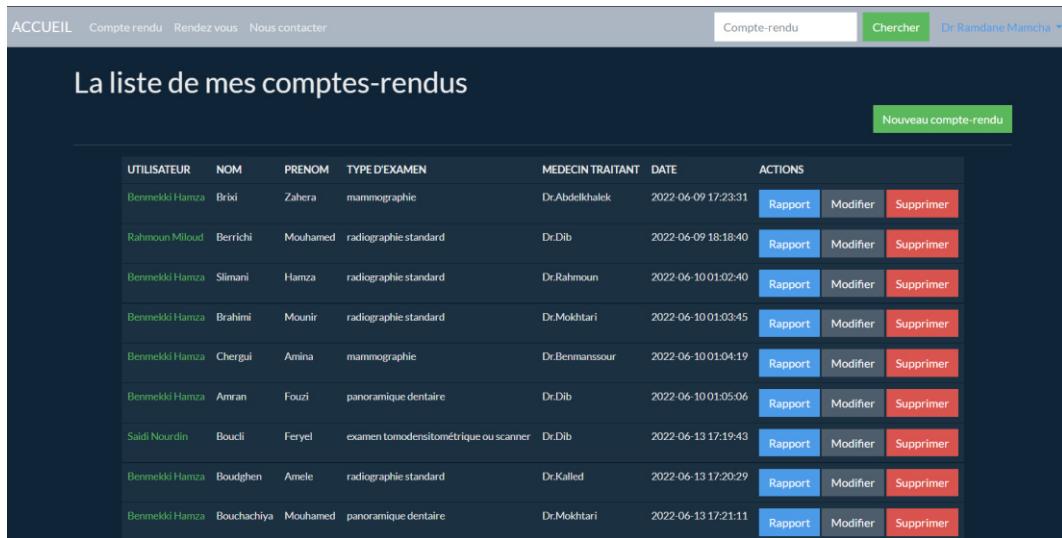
ACCUEIL Compte rendu Rendez vous Nous contacter Compte-rendu Chercher Dr Ramdane Mamcha

La liste de mes comptes-rendus

Nouveau compte-rendu

| UTILISATEUR | NOM | PRENOM | TYPE D'EXAMEN | MEDECIN TRAITANT | DATE | ACTIONS |
|---|---|---|---|---|---|---|
| Benmekki Hamza | Brixi | Zahera | mammographie | Dr.Abdelkhalek | 2022-06-09 17:23:31 | Rapport Modifier Supprimer |
| Rahmoun Miloud | Berrichi | Mouhamed | radiographie standard | Dr.Dib | 2022-06-09 18:18:40 | Rapport Modifier Supprimer |
| Benmekki Hamza | Slimani | Hamza | radiographie standard | Dr.Rahmoun | 2022-06-10 01:02:40 | Rapport Modifier Supprimer |
| Benmekki Hamza | Brahimi | Mounir | radiographie standard | Dr.Mokhtari | 2022-06-10 01:03:45 | Rapport Modifier Supprimer |
| Benmekki Hamza | Chergui | Amina | mammographie | Dr.Benmanssour | 2022-06-10 01:04:19 | Rapport Modifier Supprimer |
| Benmekki Hamza | Amran | Fouzi | panoramique dentaire | Dr.Dib | 2022-06-10 01:05:06 | Rapport Modifier Supprimer |
| Saidi Nourdin | Boucli | Feryel | examen tomodensitométrique ou scanner | Dr.Dib | 2022-06-13 17:19:43 | Rapport Modifier Supprimer |
| Benmekki Hamza | Boudghen | Amele | radiographie standard | Dr.Kalled | 2022-06-13 17:20:29 | Rapport Modifier Supprimer |
| Benmekki Hamza | Bouchachiya | Mouhamed | panoramique dentaire | Dr.Mokhtari | 2022-06-13 17:21:11 | Rapport Modifier Supprimer |